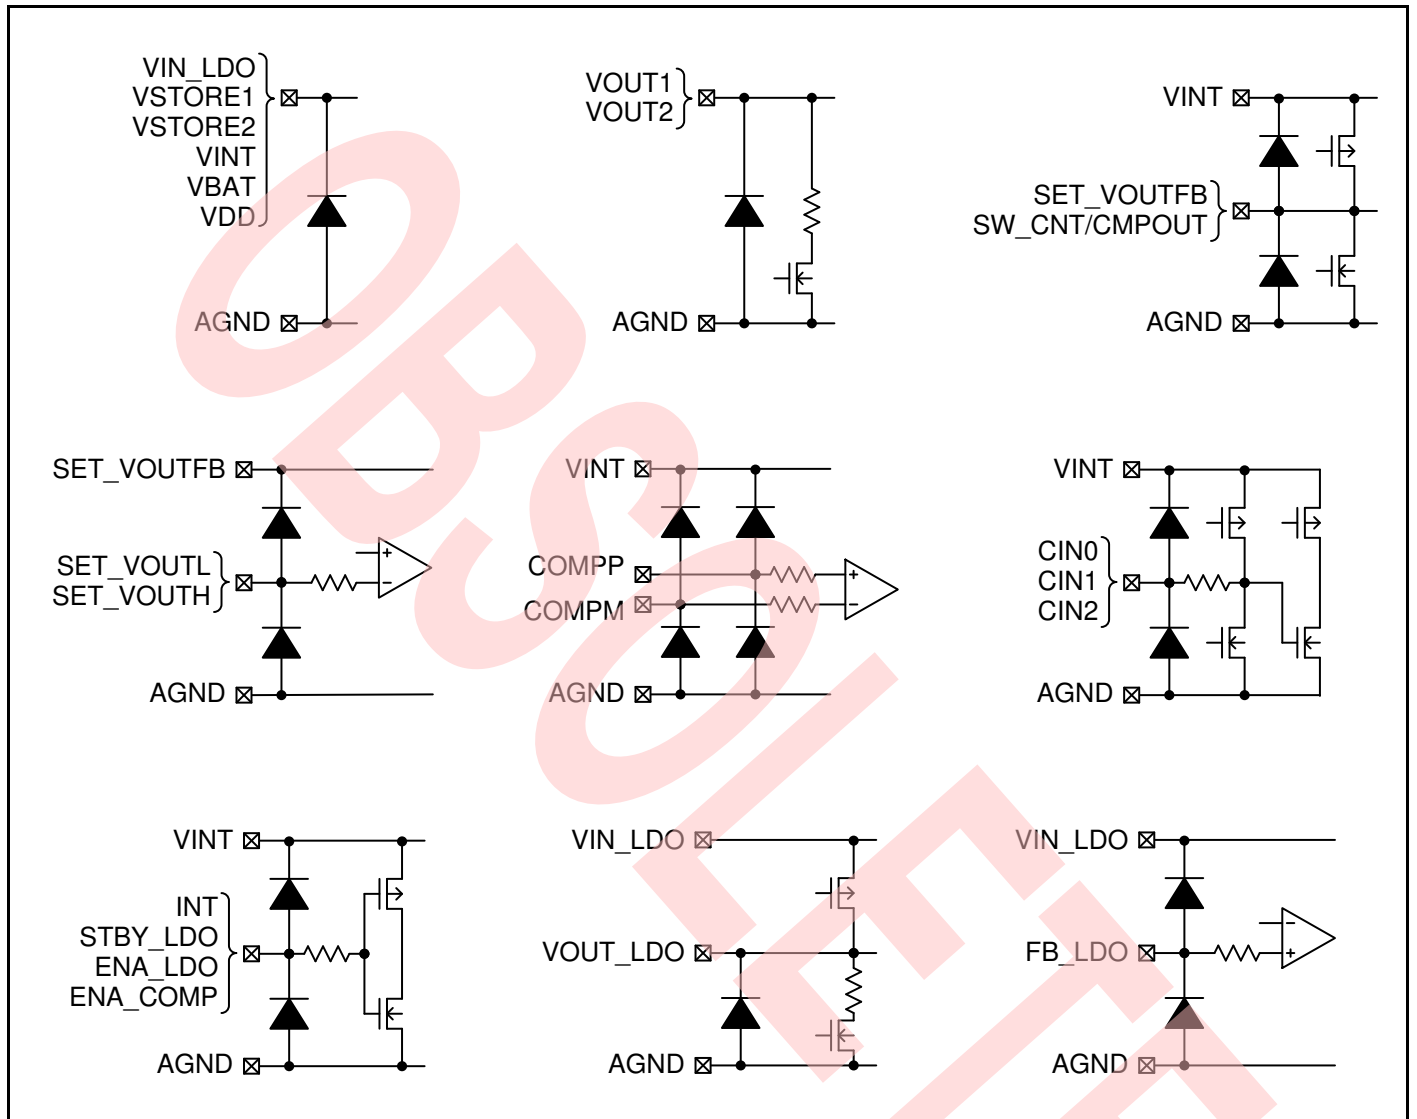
VIN_LDO
VSTORE1
VSTORE2
VINT
VBAT
VDD

AGND

VOUT1
VOUT2

AGND

VINT

SET_VOUTFB
SW_CNT/CMPOUT

AGND

SET_VOUTFB

SET_VOUTL
SET_VOUTH

AGND

VINT

COMPP
COMPM

AGND

VINT

CIN0
CIN1
CIN2

AGND

VINT

INT
STBY_LDO
ENA_LDO
ENA_COMP

AGND

VIN_LDO

VOUT_LDO

AGND

VIN_LDO

FB_LDO

AGND

OBSOLETE